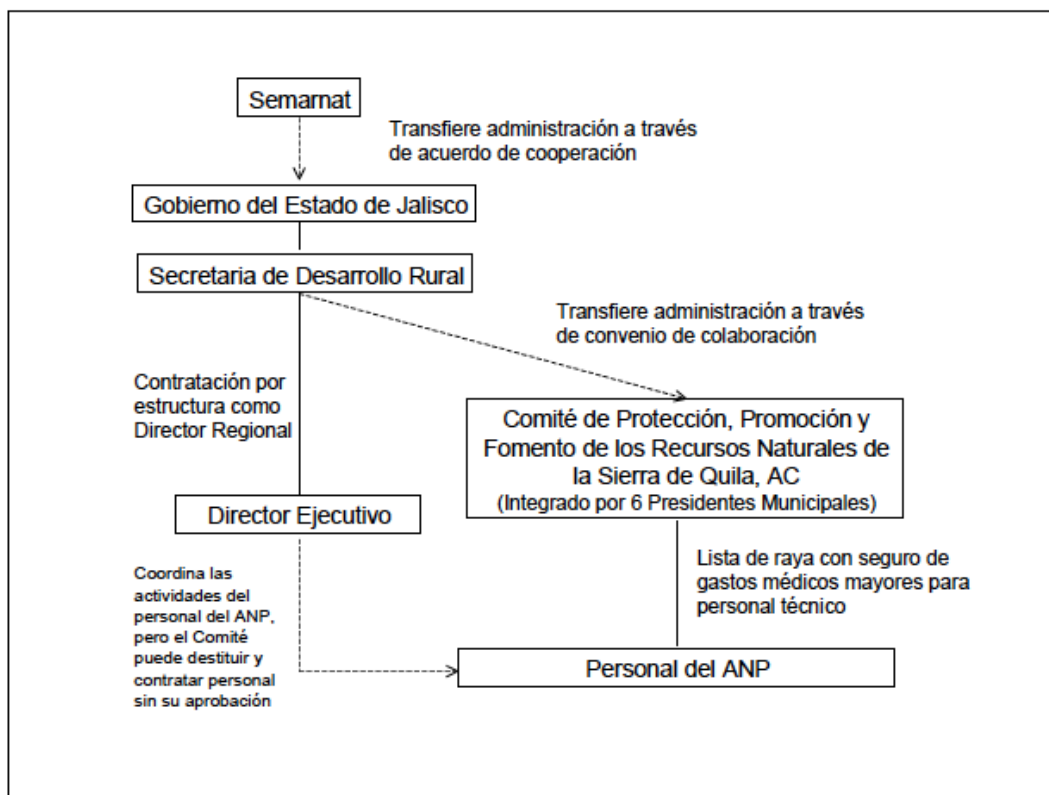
Semarnat

Transfiere administración a través de acuerdo de cooperación

Gobierno del Estado de Jalisco

Secretaria de Desarrollo Rural

Transfiere administración a través de convenio de colaboración

Contratación por estructura como Director Regional

Comité de Protección, Promoción y Fomento de los Recursos Naturales de la Sierra de Quila, AC
(Integrado por 6 Presidentes Municipales)

Director Ejecutivo

Lista de raya con seguro de gastos médicos mayores para personal técnico

Coordina las actividades del personal del ANP, pero el Comité puede destituir y contratar personal sin su aprobación

Personal del ANP